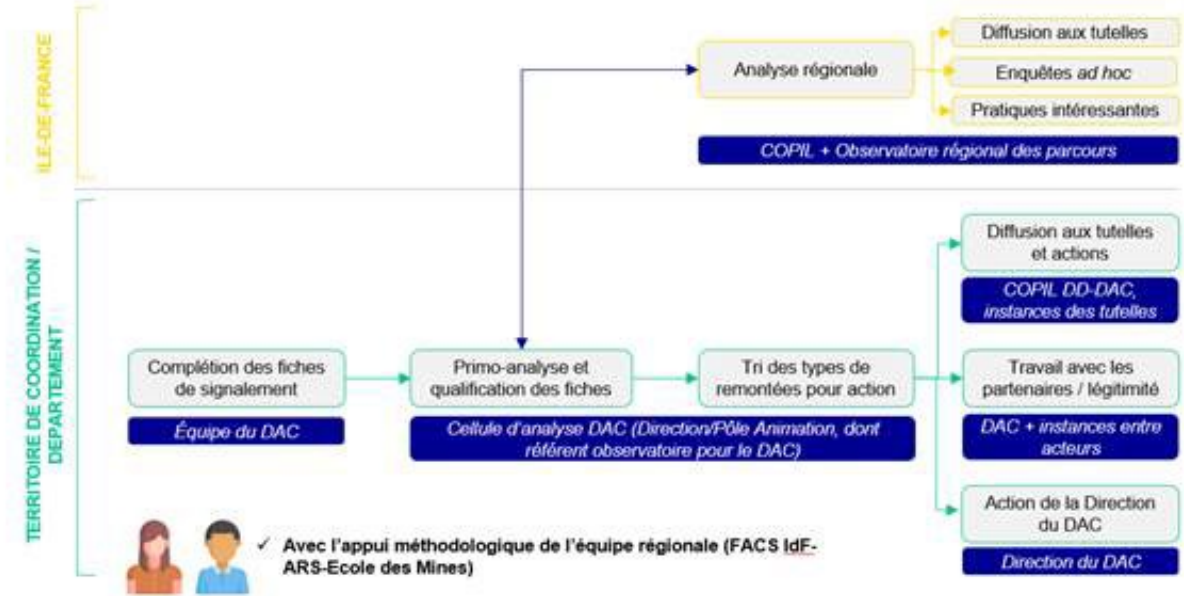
ILE-DE-FRANCE

Analyse régionale

Diffusion aux tutelles

Enquêtes *ad hoc*

Pratiques intéressantes

COPIL + Observatoire régional des parcours

TERRITOIRE DE COORDINATION / DEPARTEMENT

Complétion des fiches de signalement

Équipe du DAC

Primo-analyse et qualification des fiches

Cellule d'analyse DAC (Direction/Pôle Animation, dont référent observatoire pour le DAC)

Tri des types de remontées pour action

Diffusion aux tutelles et actions

COPIL DD-DAC, instances des tutelles

Travail avec les partenaires / légitimité

DAC + instances entre acteurs

Action de la Direction du DAC

Direction du DAC

✓ Avec l'appui méthodologique de l'équipe régionale (FACS IdF-ARS-Ecole des Mines)